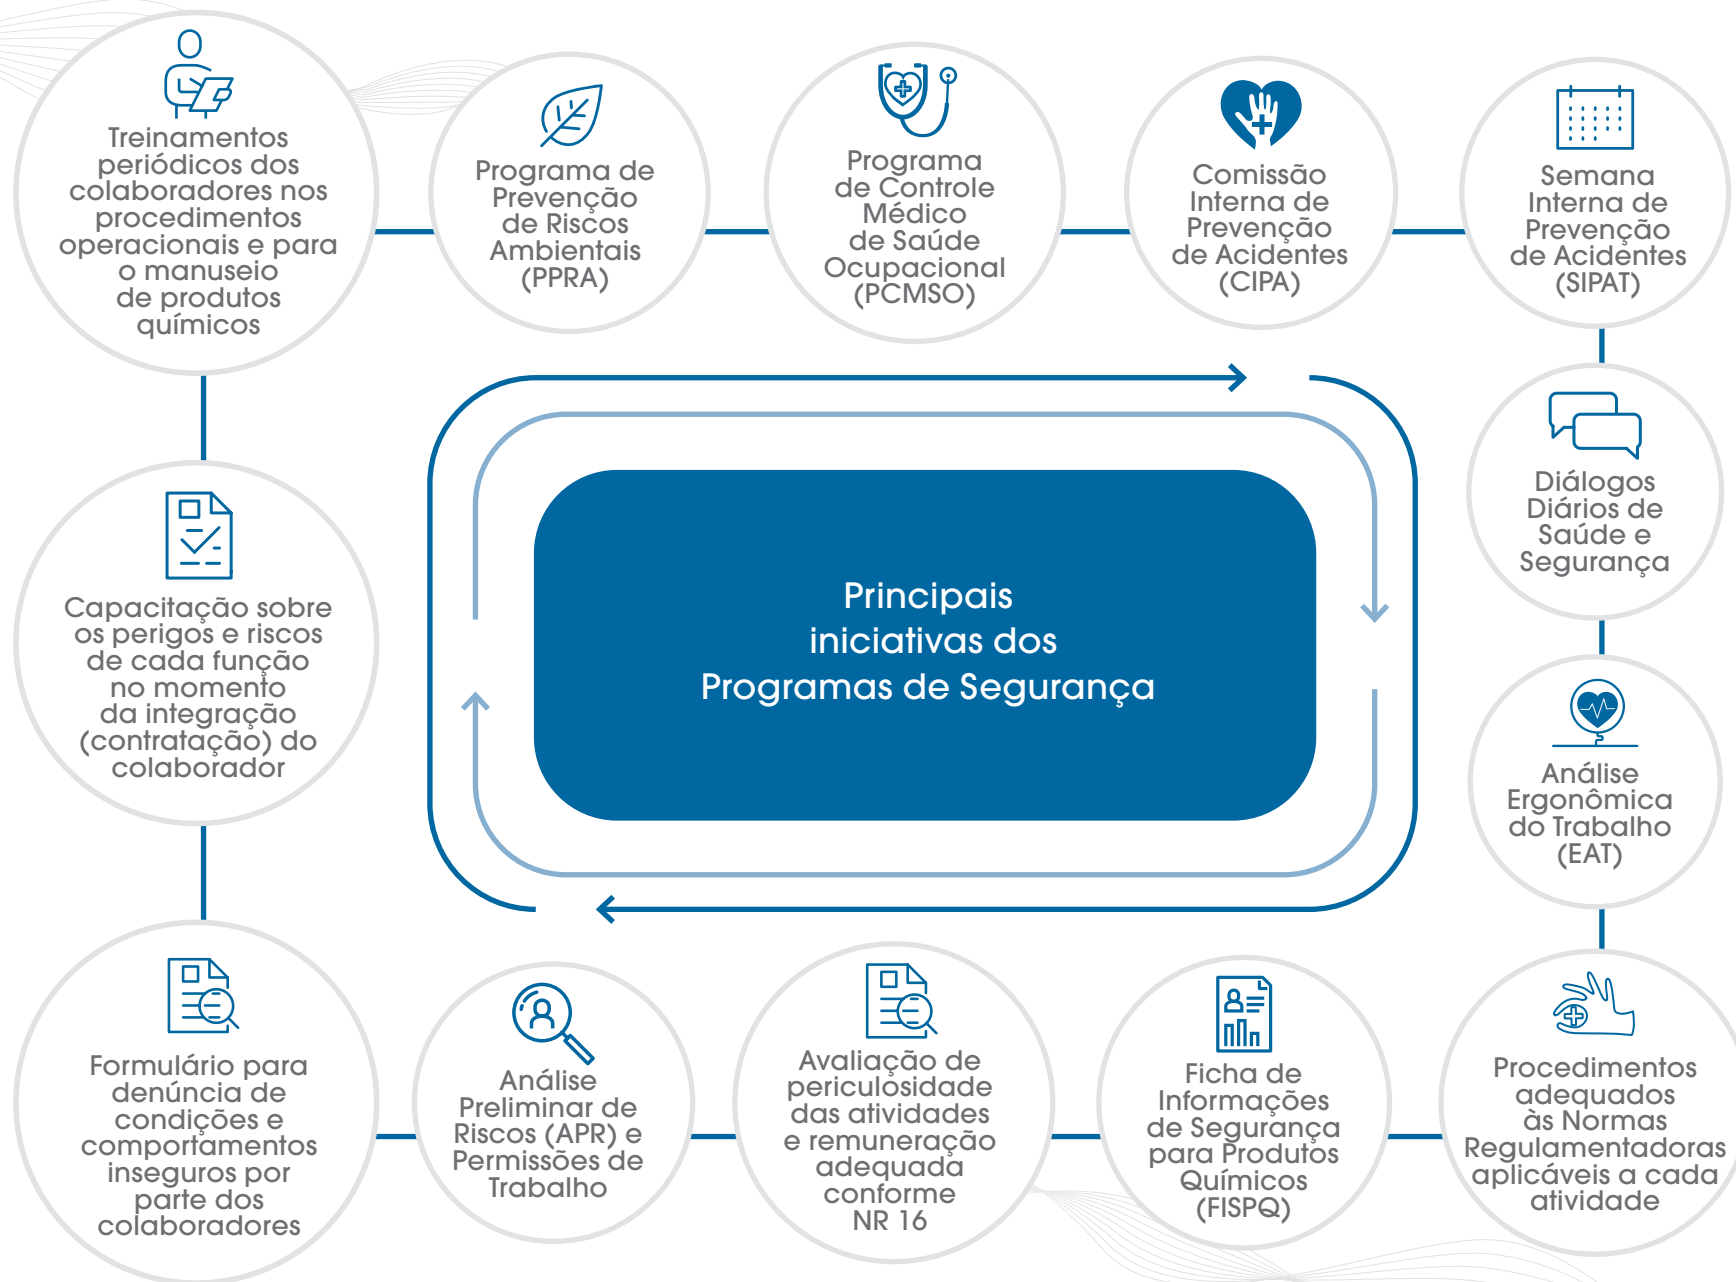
Treinamentos periódicos dos colaboradores nos procedimentos operacionais e para o manuseio de produtos químicos

Programa de Prevenção de Riscos Ambientais (PPRA)

Programa de Controle Médico de Saúde Ocupacional (PCMSO)

Comissão Interna de Prevenção de Acidentes (CIPA)

Semana Interna de Prevenção de Acidentes (SIPAT)

Diálogos Diários de Saúde e Segurança

Análise Ergonômica do Trabalho (EAT)

Procedimentos adequados às Normas Regulamentadoras aplicáveis a cada atividade

Ficha de Informações de Segurança para Produtos Químicos (FISPQ)

Avaliação de periculosidade das atividades e remuneração adequada conforme NR 16

Análise Preliminar de Riscos (APR) e Permissões de Trabalho

Formulário para denúncia de condições e comportamentos inseguros por parte dos colaboradores

Capacitação sobre os perigos e riscos de cada função no momento da integração (contratação) do colaborador

Principais iniciativas dos Programas de Segurança